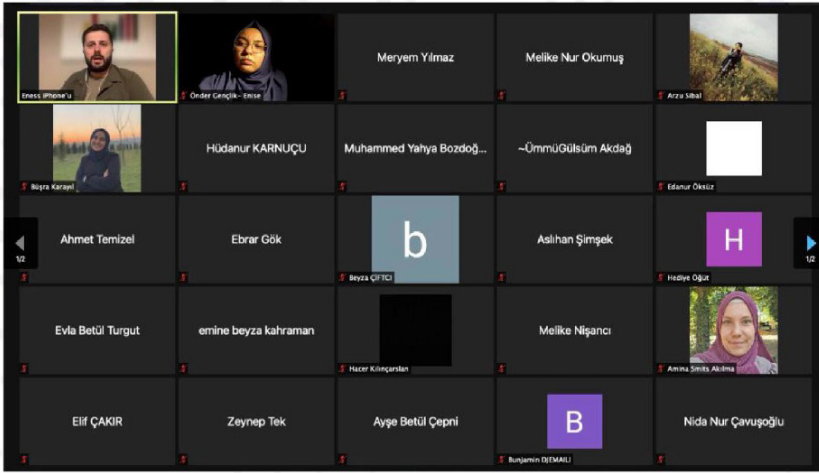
Eness iPhone'u

Önder Gençlik - Enise

Meryem Yılmaz

Melike Nur Okumuş

Arzu Sibal

Büşra Karayel

Hüdanur KARNUÇU

Muhammed Yahya Bozdoğ...

~ÜmmüGülsüm Akdağ

Edanur Öksüz

1/2

Ahmet Temizel

Ebrar Gök

b

Beyza ÇİFTCİ

Aslıhan Şimşek

H

Hediye Öğüt

1/2

Evla Betül Turgut

emine beyza kahraman

Hacer Kılınçarslan

Melike Nişancı

Amina Smits Akılma

Elif ÇAKIR

Zeynep Tek

Ayşe Betül Çepni

B

Bunjamin DJEMAILI

Nida Nur Çavuşoğlu